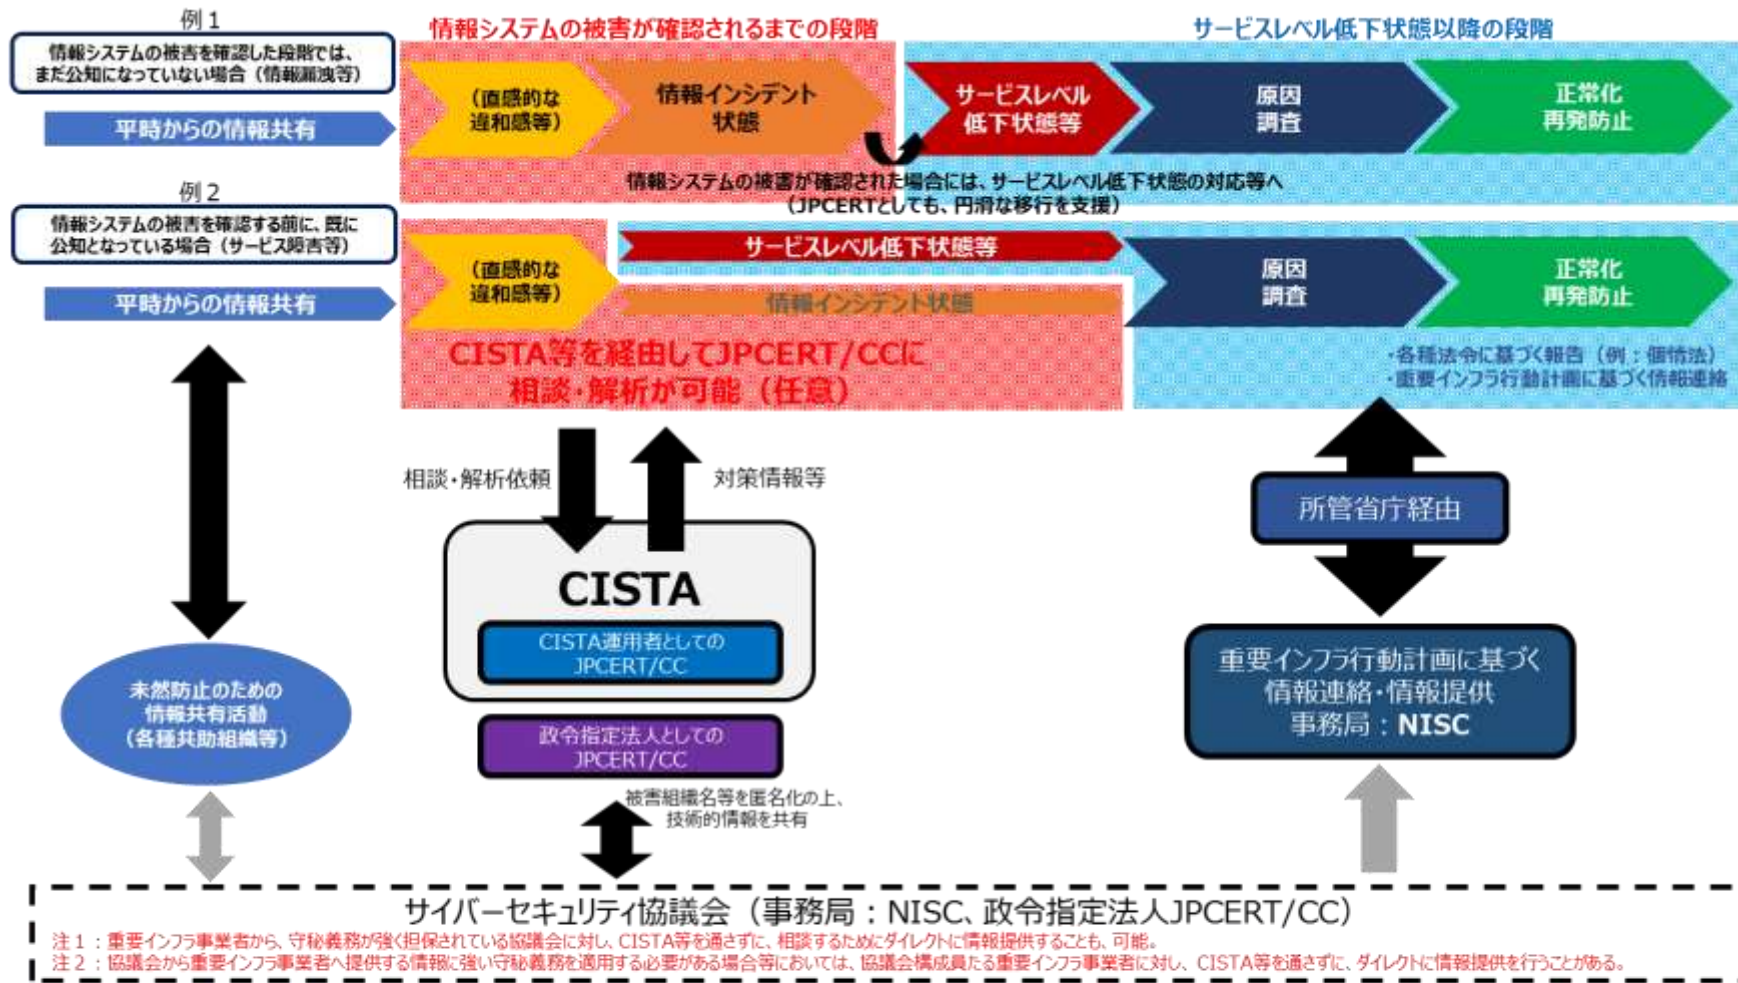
例 1

情報システムの被害を確認した段階では、まだ公知になっていない場合（情報漏洩等）

平時からの情報共有

情報システムの被害が確認されるまでの段階

（直感的な違和感等）

情報インシデント状態

サービスレベル低下状態以降の段階

サービスレベル低下状態等

原因調査

正常化再発防止

情報システムの被害が確認された場合には、サービスレベル低下状態の対応等へ（JPCERTとしても、円滑な移行を支援）

例 2

情報システムの被害を確認する前に、既に公知となっている場合（サービス障害等）

平時からの情報共有

（直感的な違和感等）

サービスレベル低下状態等

情報インシデント状態

原因調査

正常化再発防止

CISTA等を経由してJPCERT/CCに相談・解析が可能（任意）

・各種法令に基づく報告（例：個情法）
・重要インフラ行動計画に基づく情報連絡

相談・解析依頼

対策情報等

CISTA

CISTA運用者としてのJPCERT/CC

政令指定法人としてのJPCERT/CC

所管省庁経由

重要インフラ行動計画に基づく情報連絡・情報提供
事務局：NISC

未然防止のための情報共有活動（各種共助組織等）

被害組織名等を匿名化の上、技術的情報を共有

サイバーセキュリティ協議会（事務局：NISC、政令指定法人JPCERT/CC）

注１：重要インフラ事業者から、守秘義務が強く担保されている協議会に対し、CISTA等を通さずに、相談するためにダイレクトに情報提供することも、可能。
注２：協議会から重要インフラ事業者へ提供する情報に強い守秘義務を適用する必要がある場合等においては、協議会構成員たる重要インフラ事業者に対し、CISTA等を通さずに、ダイレクトに情報提供を行うことがある。